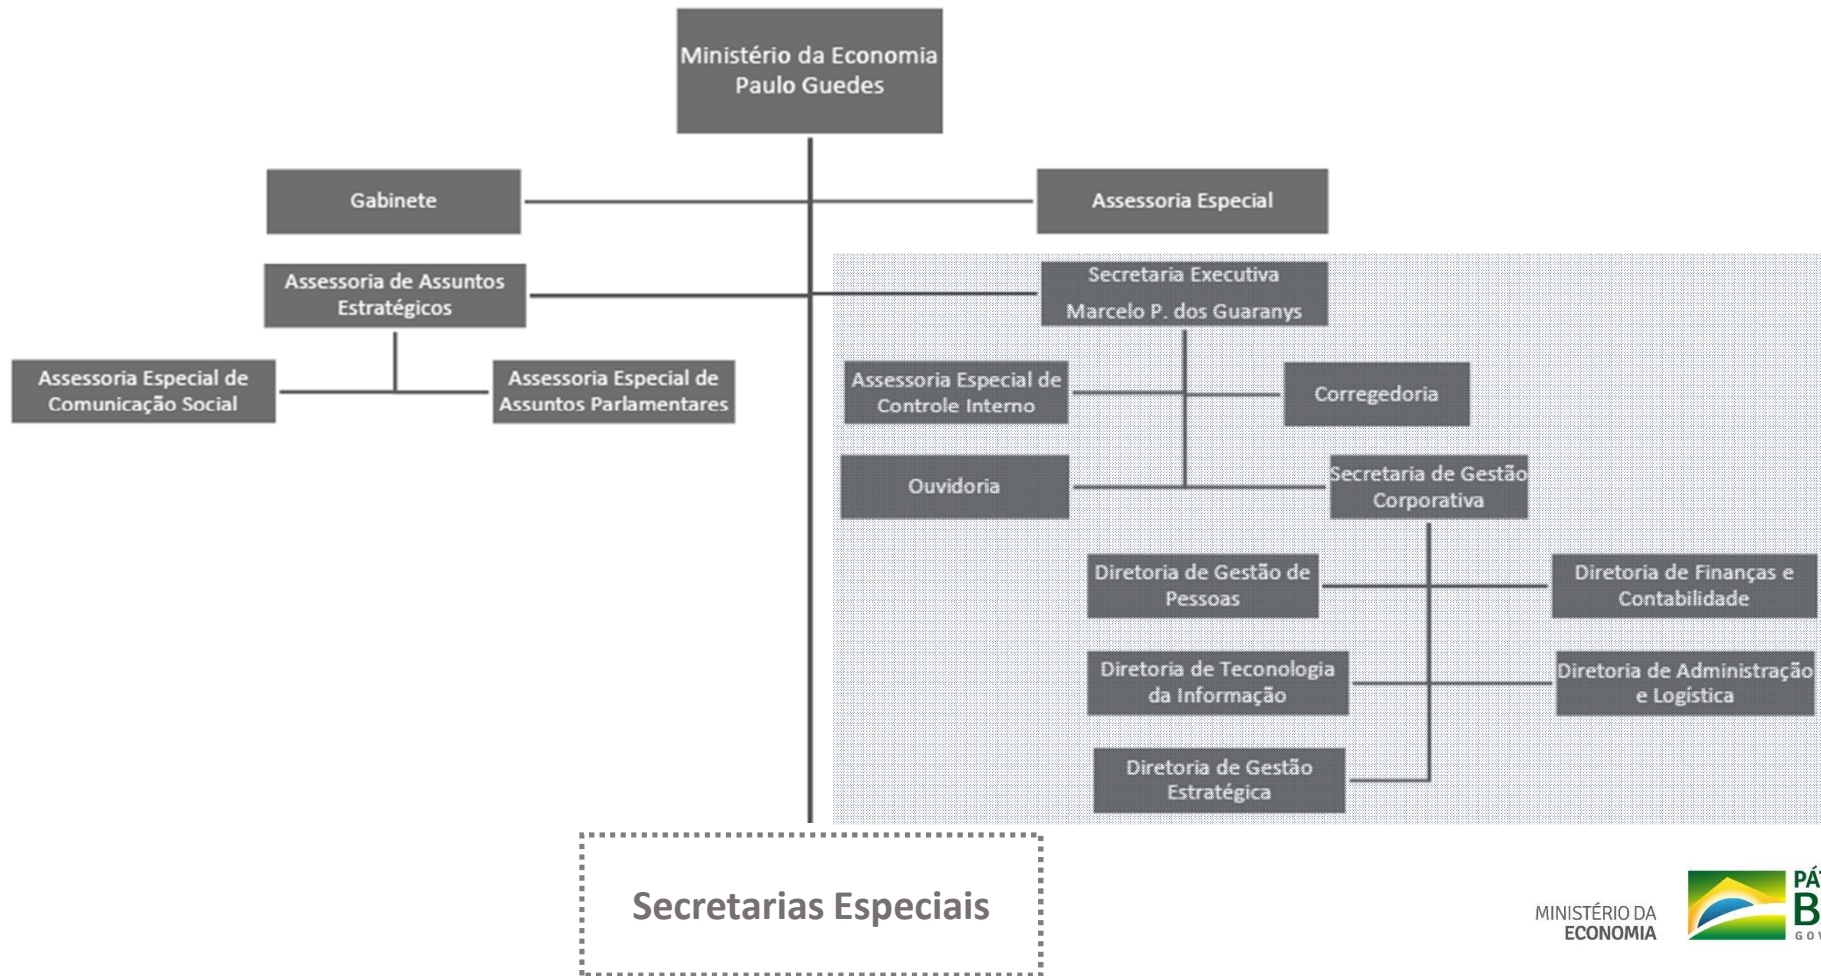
Ministério da Economia
Paulo Guedes

Gabinete

Assessoria Especial

Assessoria de Assuntos Estratégicos

Secretaria Executiva
Marcelo P. dos Guaranys

Assessoria Especial de Comunicação Social

Assessoria Especial de Assuntos Parlamentares

Assessoria Especial de Controle Interno

Corregedoria

Ouvidoria

Secretaria de Gestão Corporativa

Diretoria de Gestão de Pessoas

Diretoria de Finanças e Contabilidade

Diretoria de Teconologia da Informação

Diretoria de Administração e Logística

Diretoria de Gestão Estratégica

Secretarias Especiais

MINISTÉRIO DA ECONOMIA

PÁ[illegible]
B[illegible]
GO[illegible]